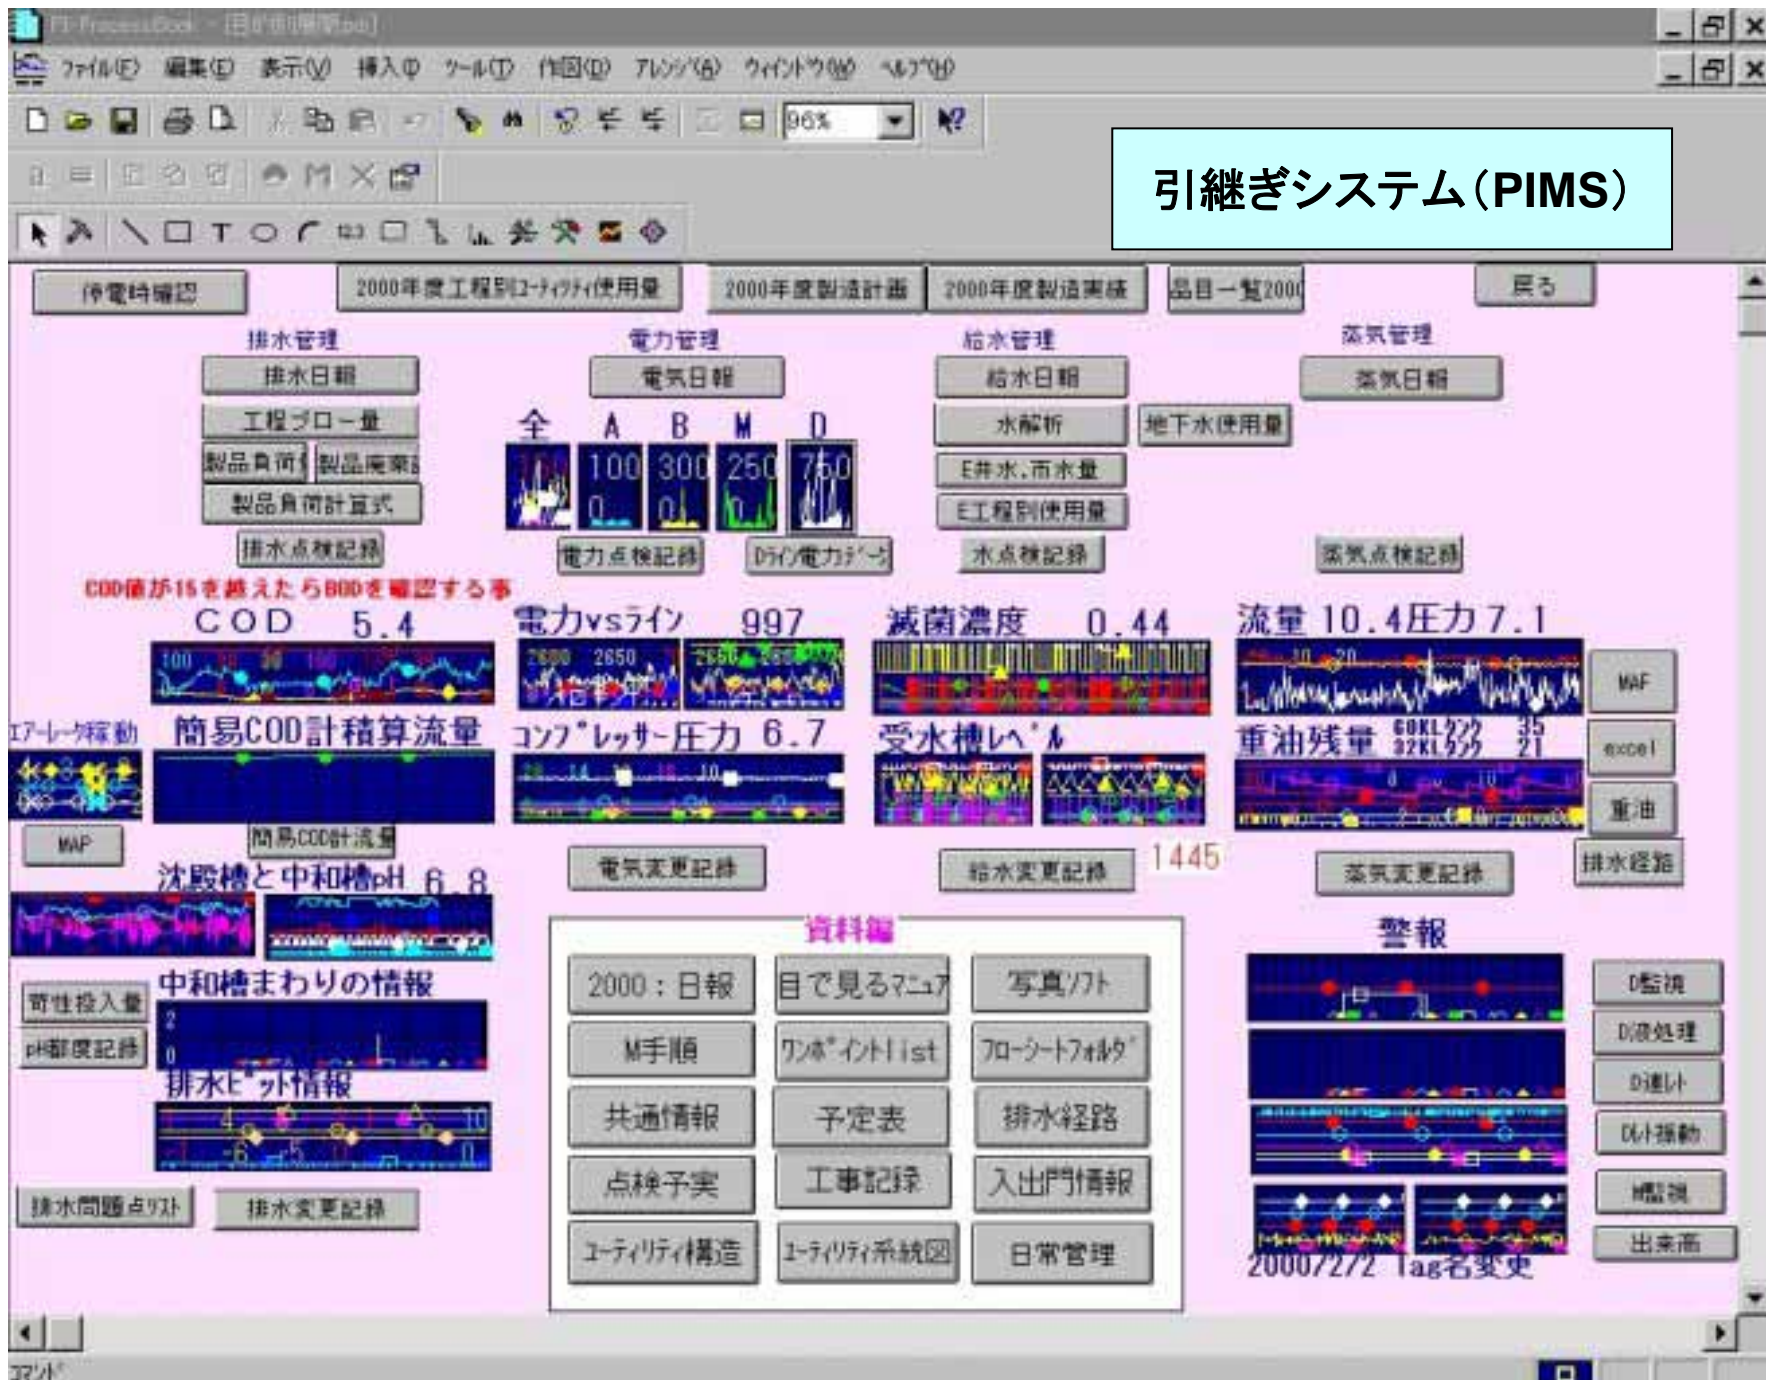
PI-ProcessBook - [日報閲覧.pdi]

ﾌｧｲﾙ(F) 編集(E) 表示(V) 挿入(I) ﾂｰﾙ(T) 作図(D) ｱﾚﾝｼﾞ(A) ｳｨﾝﾄﾞｳ(W) ﾍﾙﾌﾟ(H)

96%

引継ぎシステム(PIMS)

停電時確認
2000年度工程別ﾕｰﾃｨﾘﾃｨ使用量
2000年度製造計画
2000年度製造実績
品目一覧2000
戻る

排水管理
排水日報
工程フロー量
製品負荷
製品廃棄
製品負荷計算式
排水点検記録

電力管理
電気日報
全 A B M D
100 300 250 750
0 0
電力点検記録
ﾗｲﾝ電力ﾃﾞｰﾀ

給水管理
給水日報
水解析
地下水使用量
E井水、市水量
E工程別使用量
水点検記録

蒸気管理
蒸気日報
蒸気点検記録

COD値が15を越えたらBODを確認する事
COD 5.4
100
電力vsライン 997
2600 2650
滅菌濃度 0.44
流量 10.4圧力 7.1
MAP
ｴｱｰﾚｰﾀｰ稼動
簡易COD計積算流量
ｺﾝﾌﾟﾚｯｻｰ圧力 6.7
受水槽レベル
重油残量 60KLﾀﾝｸ 35 32KLﾀﾝｸ 21
excel
重油
MAP
簡易COD計流量
沈殿槽と中和槽pH 6.8
電気変更記録
給水変更記録
1445
蒸気変更記録
排水経路

資料編
2000：日報
目で見るﾏﾆｭｱﾙ
写真ｿﾌﾄ
M手順
ﾜﾝﾎﾟｲﾝﾄlist
ﾌﾛｰｼｰﾄﾌｫﾙﾀﾞ
共通情報
予定表
排水経路
点検予実
工事記録
入出門情報
ﾕｰﾃｨﾘﾃｨ構造
ﾕｰﾃｨﾘﾃｨ系統図
日常管理

中和槽まわりの情報
苛性投入量
pH調度記録
排水ﾋﾟｯﾄ情報
排水問題点ﾘｽﾄ
排水変更記録

警報
D監視
D液処理
Dﾎﾞﾙﾄ
Dﾎﾞﾙﾄ稼動
M監視
出来高
20007272 Tag名変更

ｺﾏﾝﾄﾞ